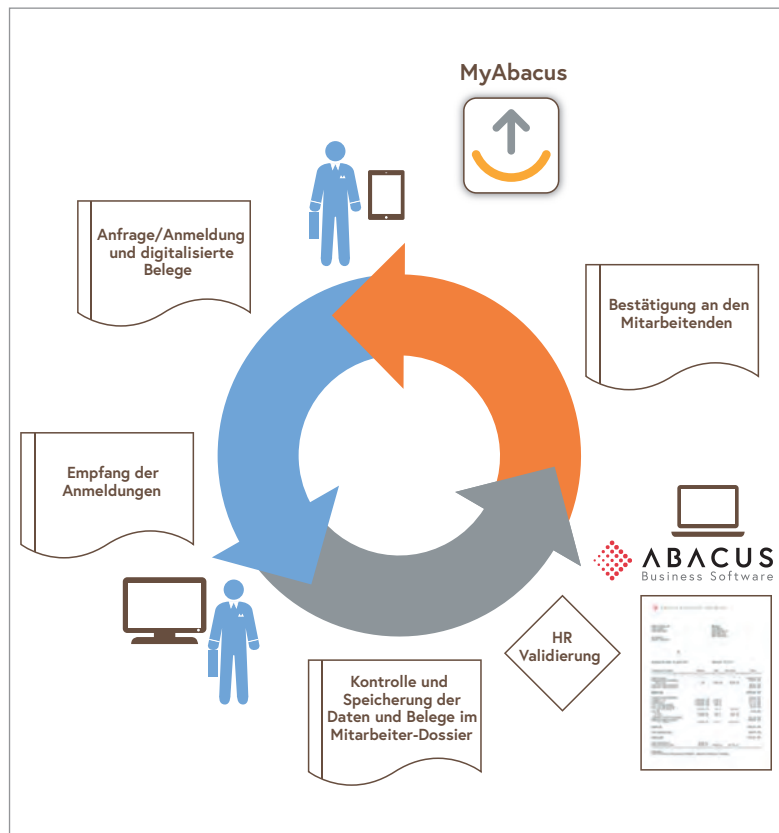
MyAbacus

Anfrage/Anmeldung und digitalisierte Belege

Bestätigung an den Mitarbeitenden

Empfang der Anmeldungen

ABACUS
Business Software

HR Validierung

Kontrolle und Speicherung der Daten und Belege im Mitarbeiter-Dossier